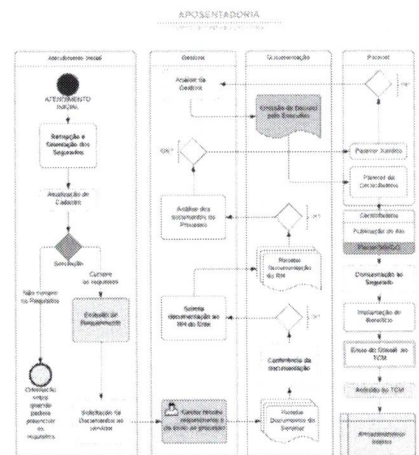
APOSENTADORIA
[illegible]

Atendimento Inicial

ATENDIMENTO INICIAL

Recepção e Orientação dos Segurados

Atualização do Cadastro

Simulação

Não cumpre os Requisitos

Cumpre os requisitos

Emissão do Requerimento

Orientação sobre quando poderá preencher os requisitos

Solicitação da Documentação ao Servidor

Gestor

Análise da Gestora

OK?

Análise dos documentos do Processo

Solicita documentação ao RH do Ente

Gestor recebe requerimento e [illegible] processo

Documentação

Cobrança da Gestora pelo Executivo

Receber Documentação do RH

OK?

Conferência da documentação

Receber Documentos do Servidor

OK?

Processo

Parecer Jurídico

Parecer da Controladoria

Certificação

Publicação do Ato

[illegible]

Comunicação ao Segurado

Implantação do Benefício

Envio do Dossiê ao TCM

Arquivo no TCM

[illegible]